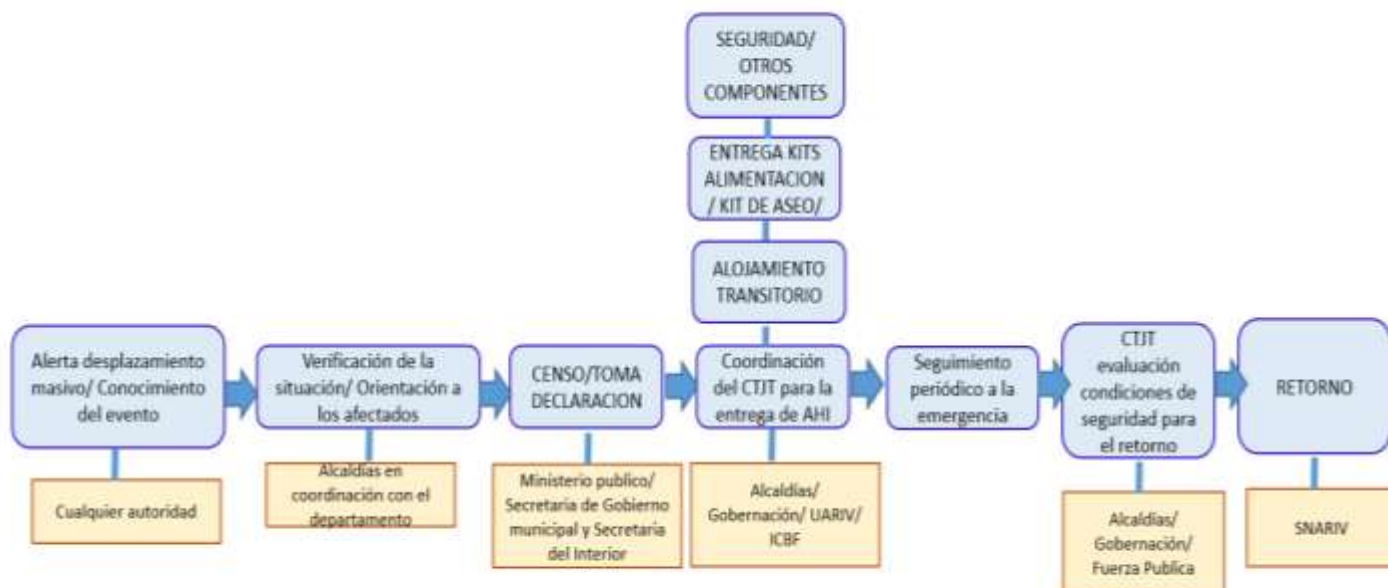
SEGURIDAD/ OTROS COMPONENTES

ENTREGA KITS ALIMENTACION / KIT DE ASEO/

ALOJAMIENTO TRANSITORIO

Alerta desplazamiento masivo/ Conocimiento del evento

Cualquier autoridad

Verificación de la situación/ Orientación a los afectados

Alcaldías en coordinación con el departamento

CENSO/TOMA DECLARACION

Ministerio publico/ Secretaria de Gobierno municipal y Secretaria del Interior

Coordinación del CTJT para la entrega de AHI

Alcaldías/ Gobernación/ UARIV/ ICBF

Seguimiento periódico a la emergencia

CTJT evaluación condiciones de seguridad para el retorno

Alcaldías/ Gobernación/ Fuerza Publica

RETORNO

SNARIV